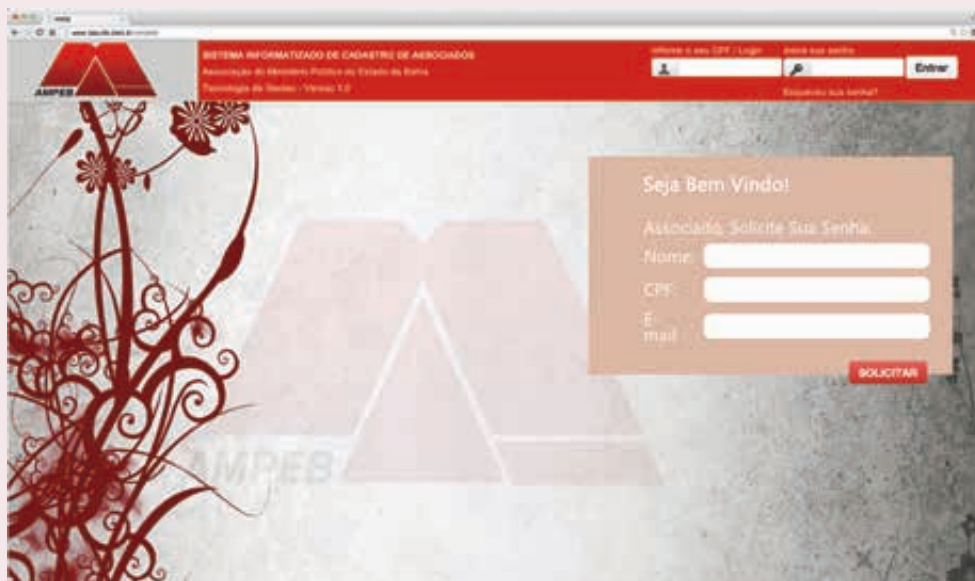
AMPEB

SISTEMA INFORMATIZADO DE CADASTRO DE ASSOCIADOS

Associação do Ministério Público do Estado da Bahia

Tecnologia de Gestão - Versão 1.0

Informe o seu CPF / Login

Insira sua senha

Entrar

Esqueceu sua senha?

Seja Bem Vindo!

Associado, Solicite Sua Senha.

Nome:

CPF:

E-mail:

SOLICITAR

AMPEB